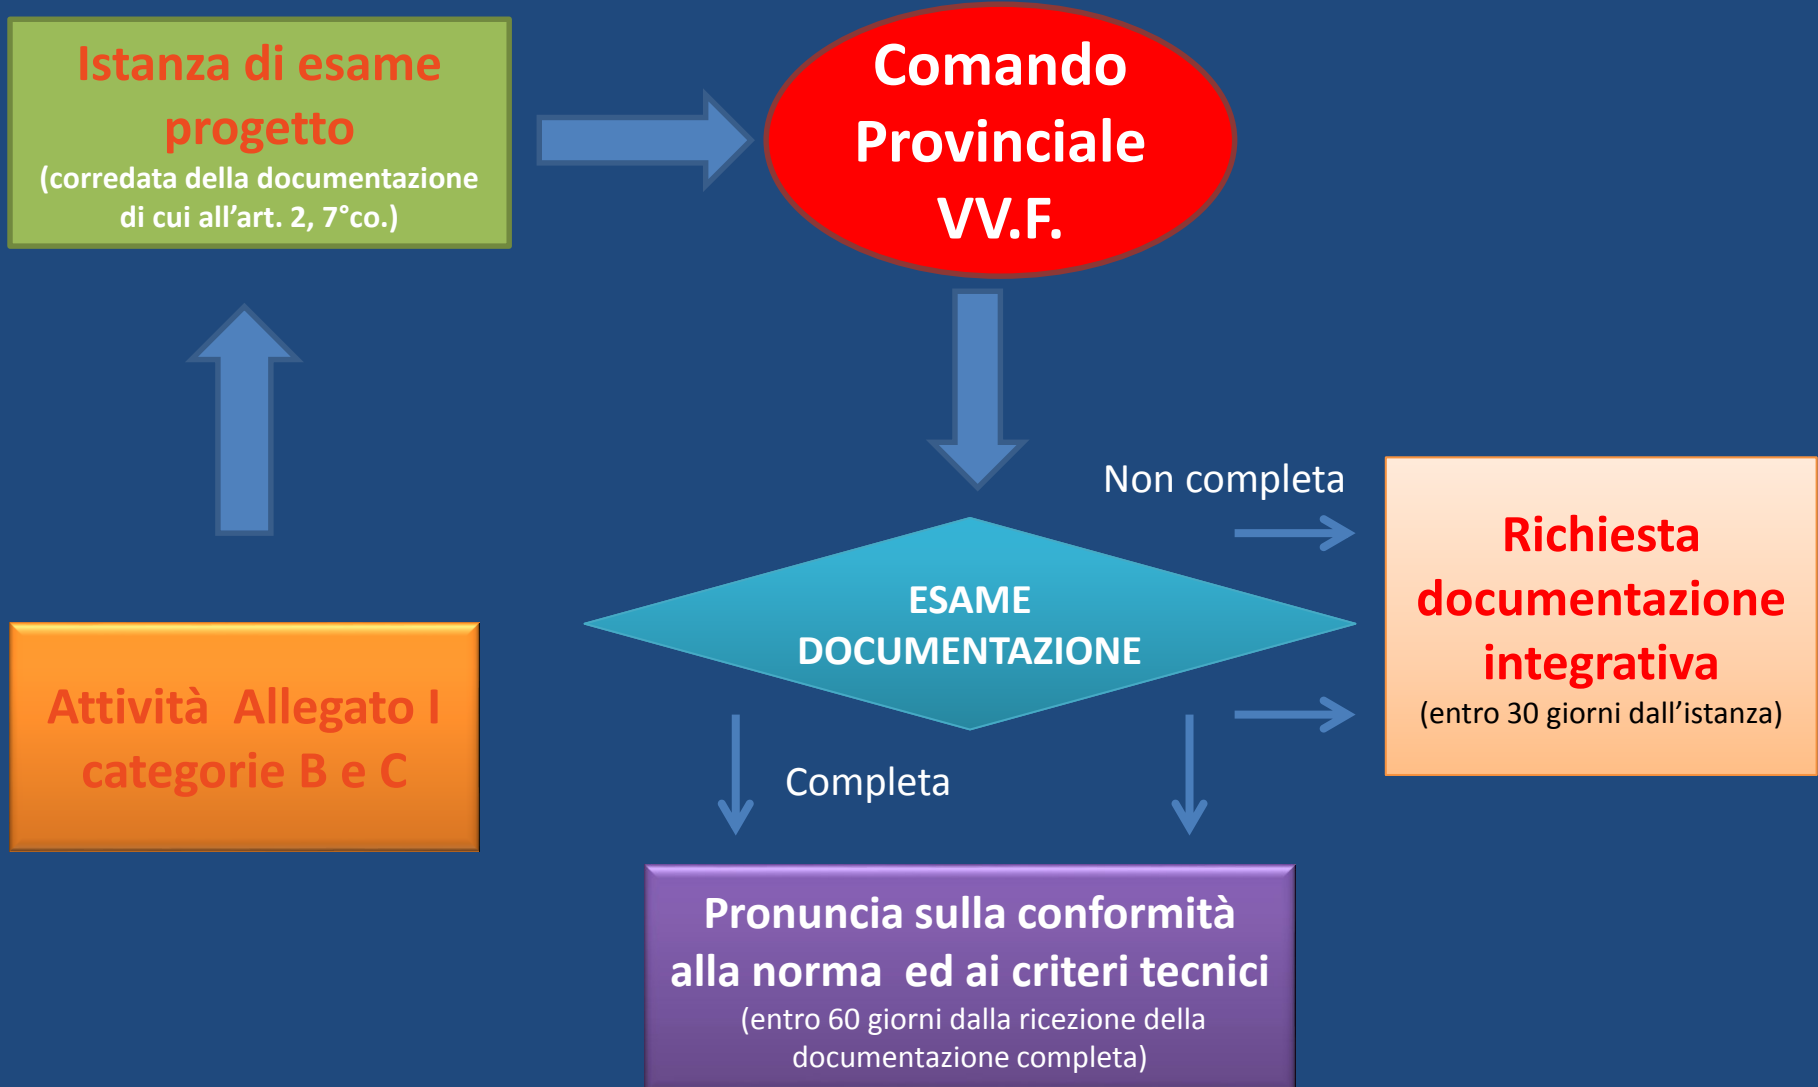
Istanza di esame progetto
(corredata della documentazione di cui all’art. 2, 7°co.)

Comando Provinciale VV.F.

Attività Allegato I categorie B e C

Non completa

ESAME DOCUMENTAZIONE

Richiesta documentazione integrativa
(entro 30 giorni dall’istanza)

Completa

Pronuncia sulla conformità alla norma ed ai criteri tecnici
(entro 60 giorni dalla ricezione della documentazione completa)